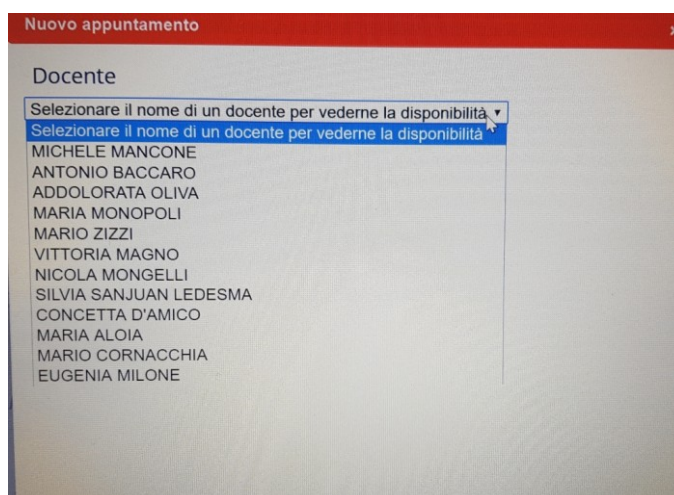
Nuovo appuntamento

Docente

Selezionare il nome di un docente per vederne la disponibilità

Selezionare il nome di un docente per vederne la disponibilità
MICHELE MANCONE
ANTONIO BACCARO
ADDOLORATA OLIVA
MARIA MONOPOLI
MARIO ZIZZI
VITTORIA MAGNO
NICOLA MONGELLI
SILVIA SANJUAN LEDESMA
CONCETTA D'AMICO
MARIA ALOIA
MARIO CORNACCHIA
EUGENIA MILONE